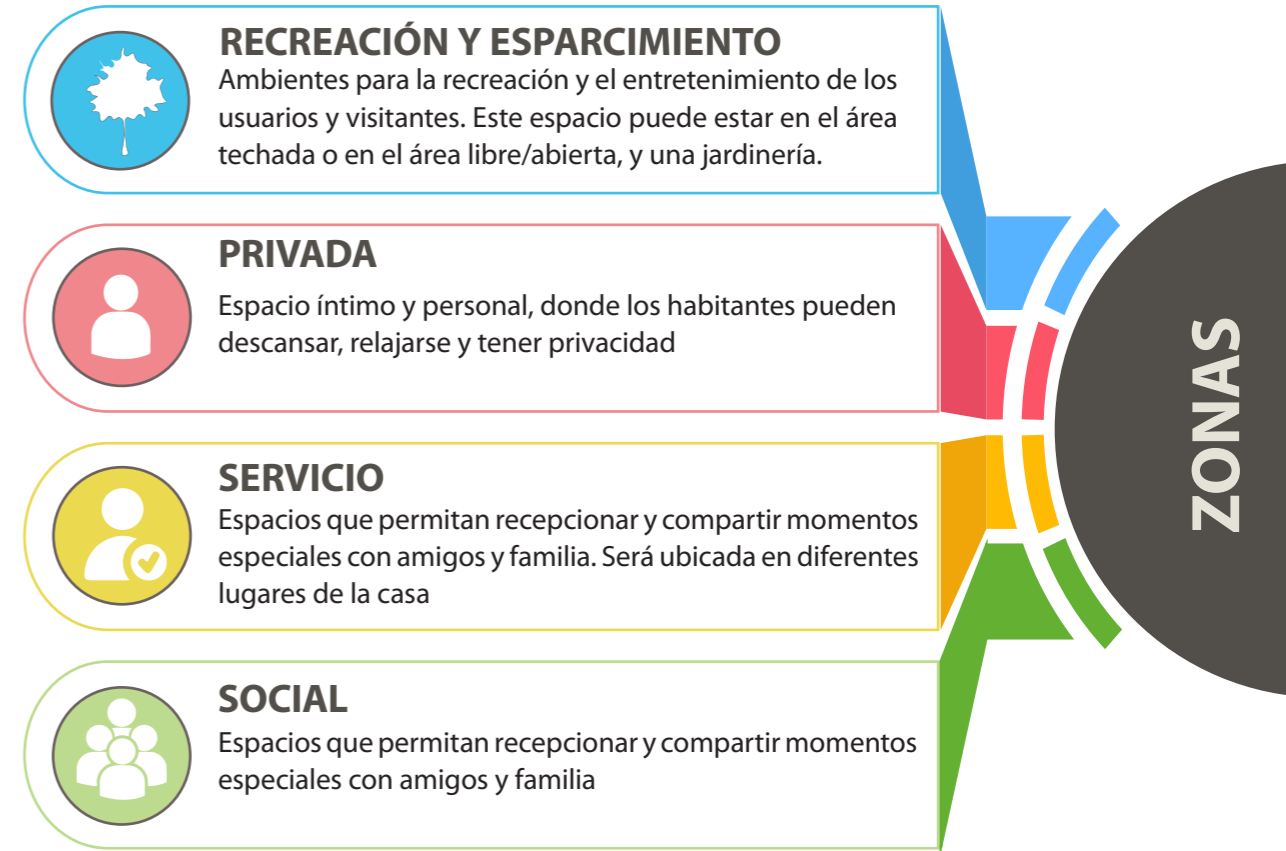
RECREACIÓN Y ESPARCIMIENTO
Ambientes para la recreación y el entretenimiento de los usuarios y visitantes. Este espacio puede estar en el área techada o en el área libre/abierta, y una jardinería.

PRIVADA
Espacio íntimo y personal, donde los habitantes pueden descansar, relajarse y tener privacidad

SERVICIO
Espacios que permitan recepcionar y compartir momentos especiales con amigos y familia. Será ubicada en diferentes lugares de la casa

SOCIAL
Espacios que permitan recepcionar y compartir momentos especiales con amigos y familia

ZONAS